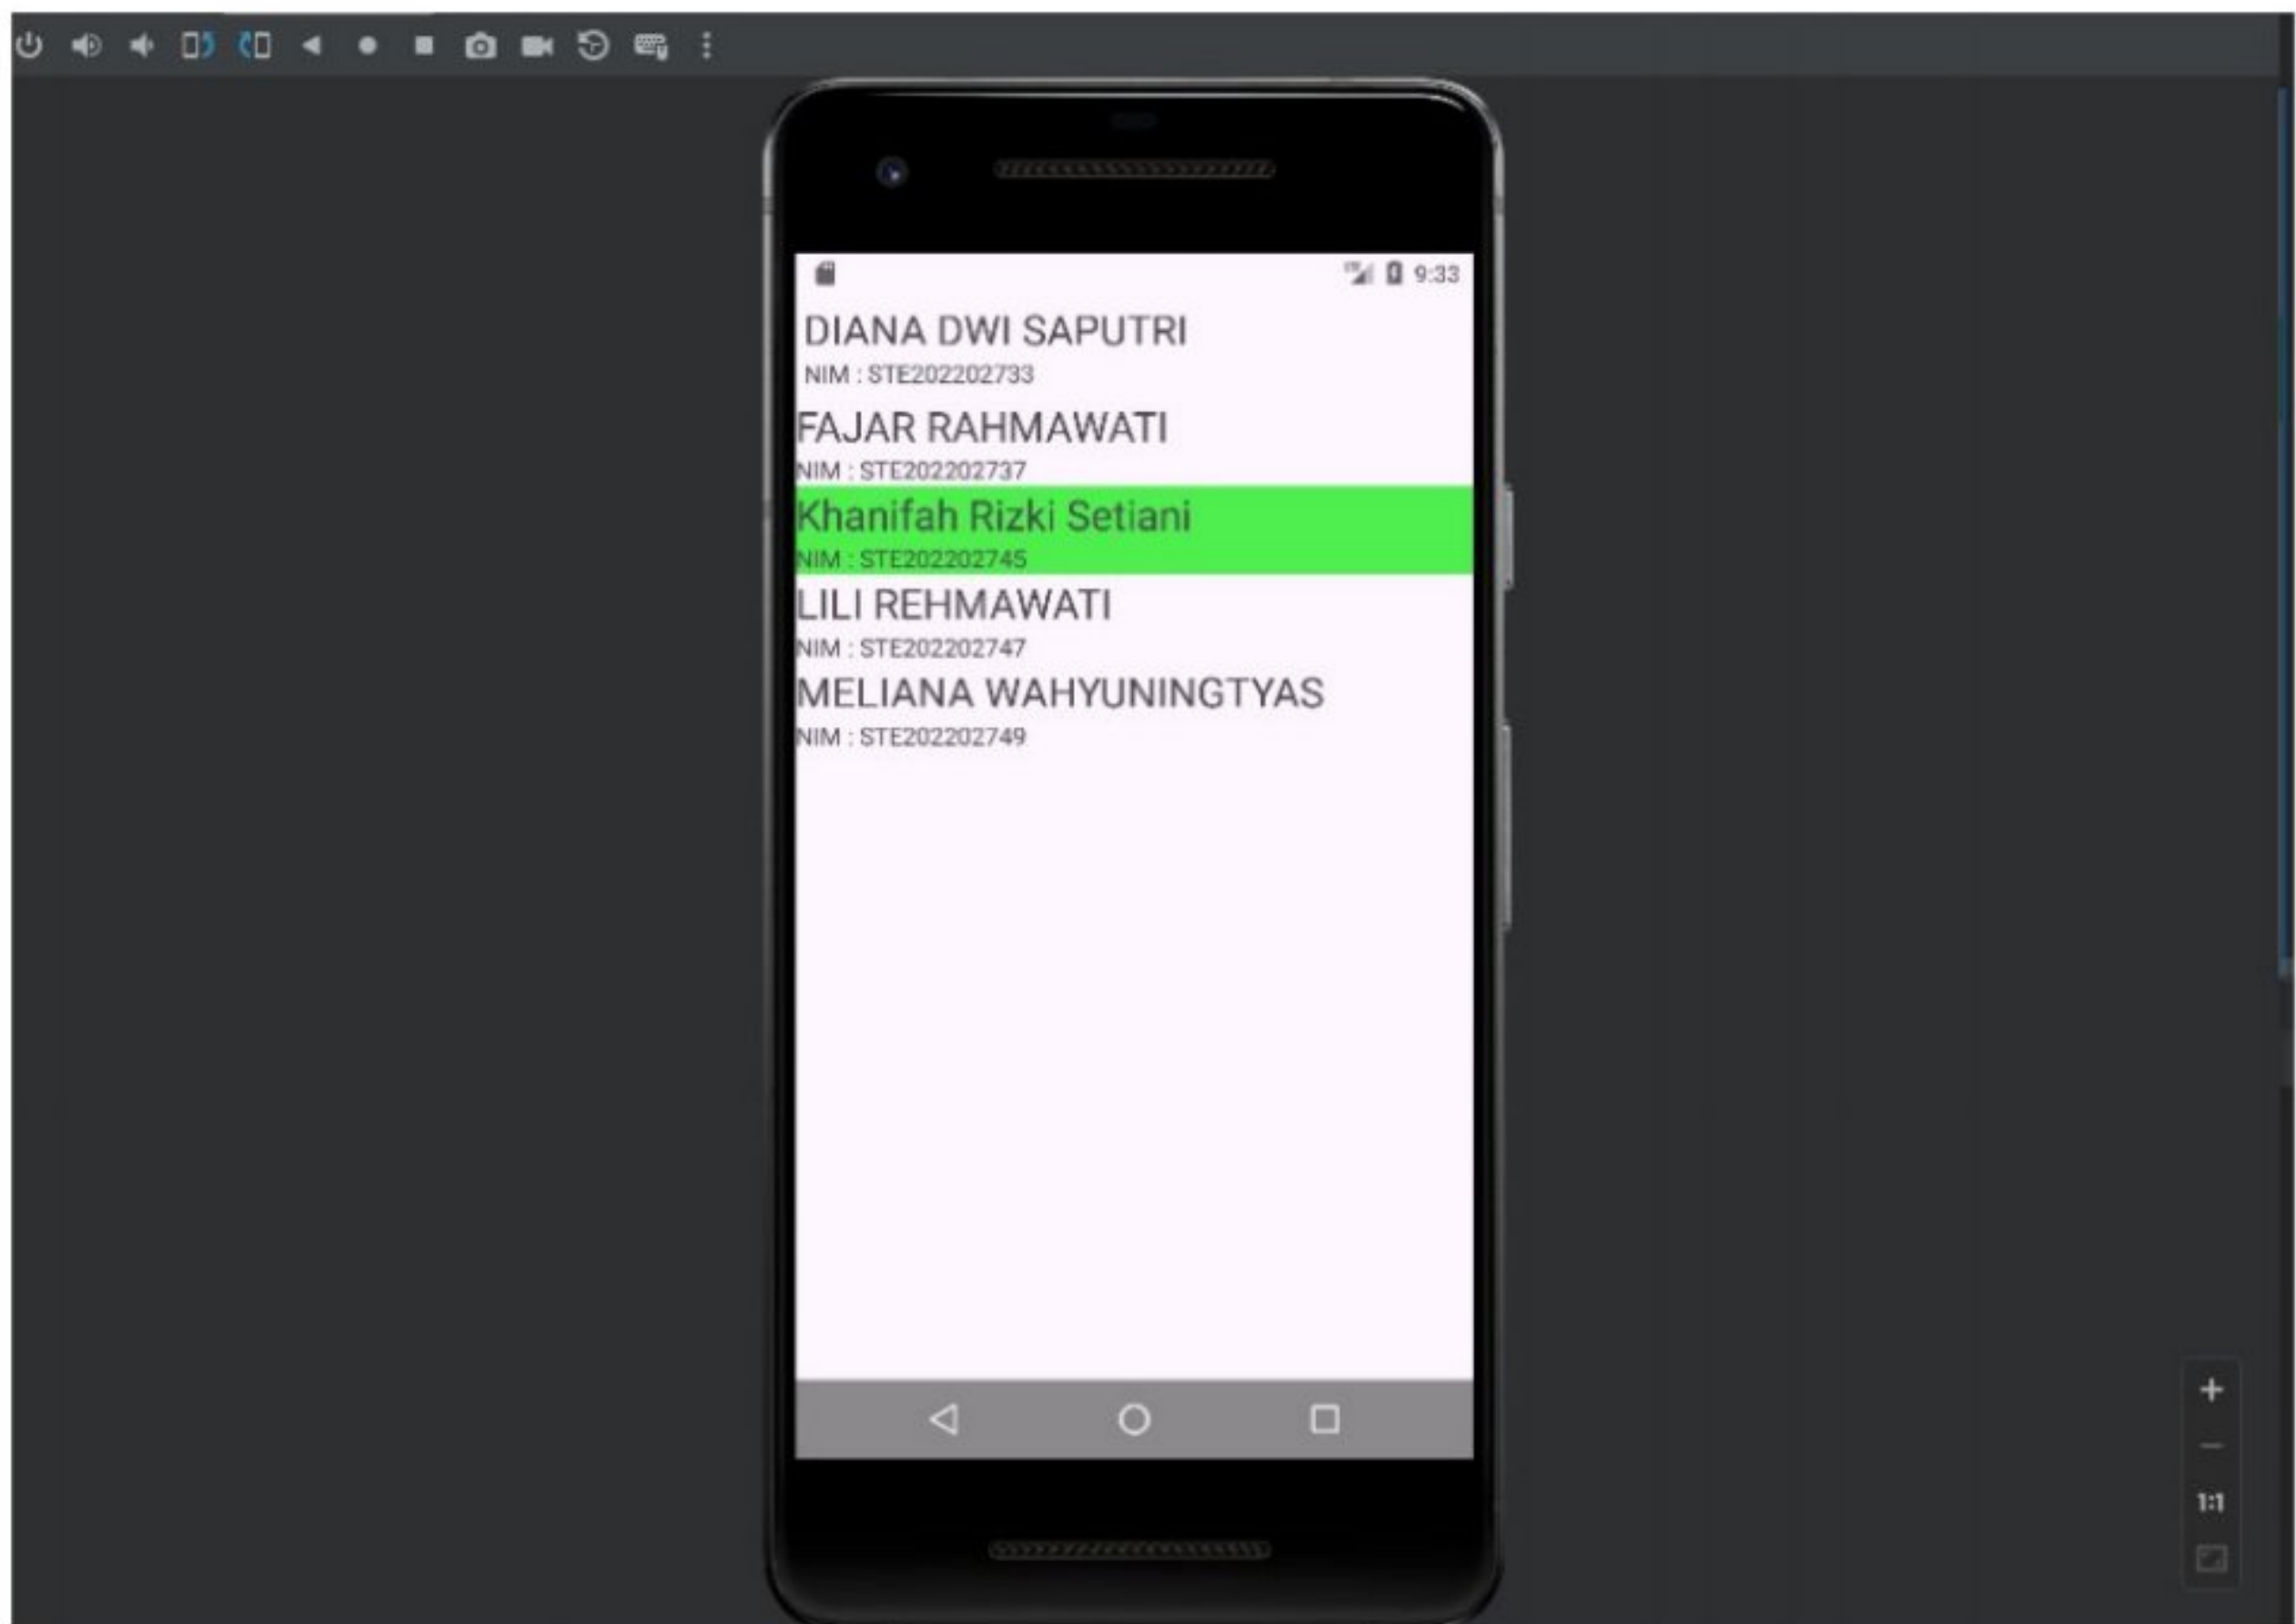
9:33

DIANA DWI SAPUTRI
NIM : STE202202733

FAJAR RAHMAWATI
NIM : STE202202737

Khanifah Rizki Setiani
NIM : STE202202745

LILI REHMAWATI
NIM : STE202202747

MELIANA WAHYUNINGTYAS
NIM : STE202202749

+
—
1:1